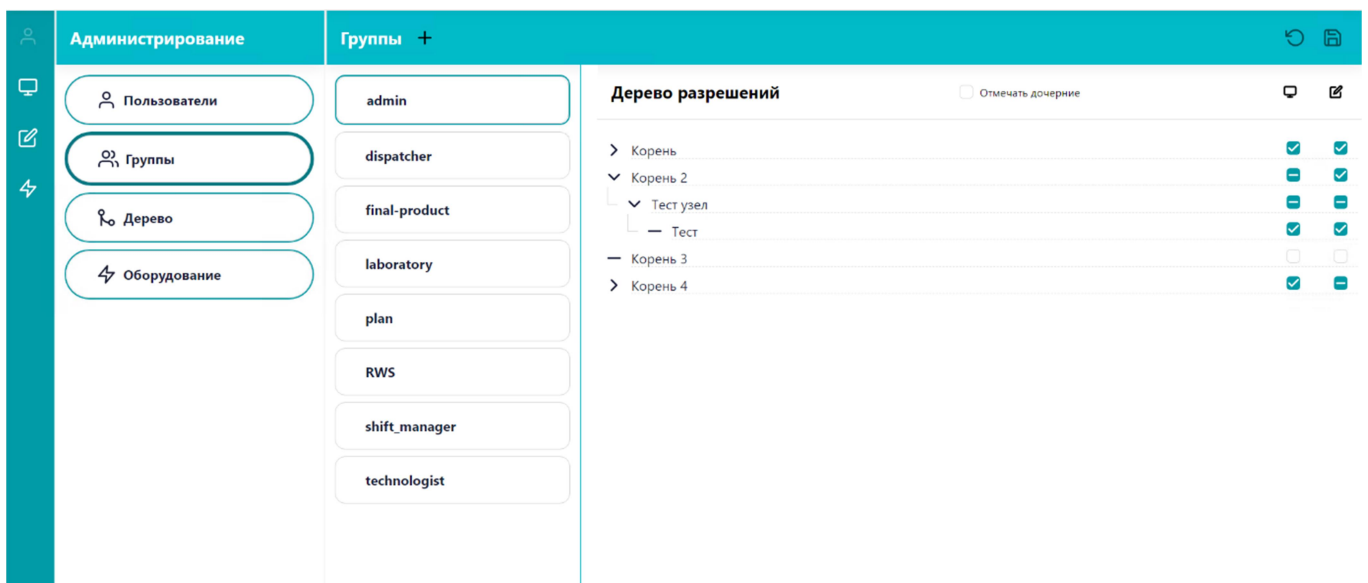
Администрирование

Пользователи

Группы

Дерево

Оборудование

Группы +

admin

dispatcher

final-product

laboratory

plan

RWS

shift_manager

technologist

Дерево разрешений

Отмечать дочерние

Корень

Корень 2

Тест узел

Тест

Корень 3

Корень 4